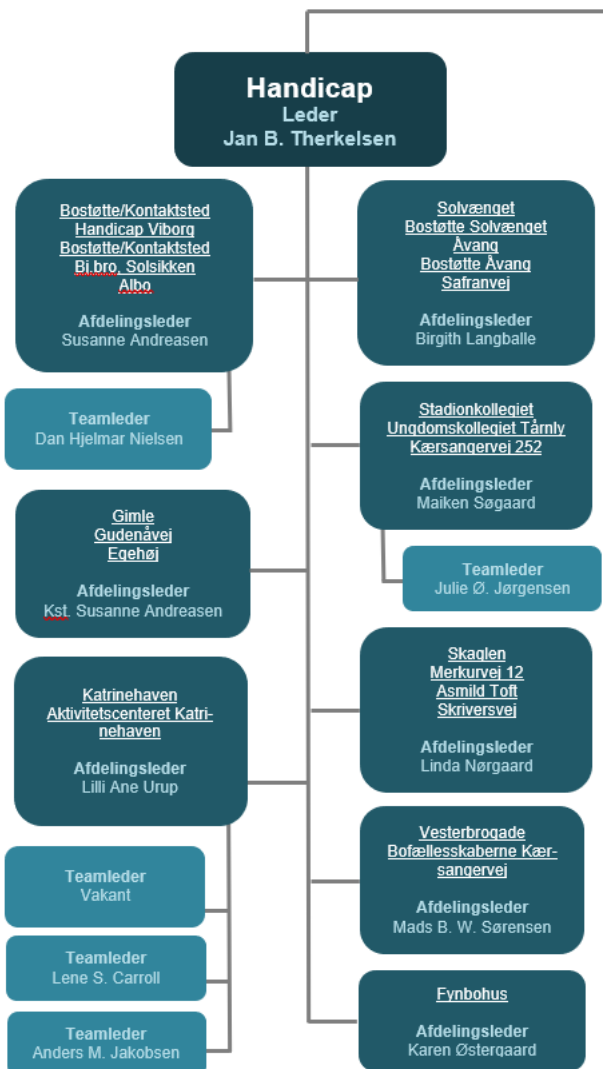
Handicap
Leder
Jan B. Therkelsen

Bostøtte/Kontaktsted
Handicap Viborg
Bostøtte/Kontaktsted
Bj.bro, Solsikken
Albo

Afdelingsleder
Susanne Andreasen

Teamleder
Dan Hjelmar Nielsen

Gimle
Gudenåvej
Egehøj

Afdelingsleder
Kst. Susanne Andreasen

Katrinehaven
Aktivitetscenteret Katrinehaven

Afdelingsleder
Lilli Ane Urup

Teamleder
Vakant

Teamleder
Lene S. Carroll

Teamleder
Anders M. Jakobsen

Solvænget
Bostøtte Solvænget
Åvang
Bostøtte Åvang
Safranvej

Afdelingsleder
Birgith Langballe

Stadionkollegiet
Ungdomskollegiet Tårnly
Kærsangervej 252

Afdelingsleder
Maiken Søgaard

Teamleder
Julie Ø. Jørgensen

Skaglen
Merkurvej 12
Asmild Toft
Skriversvej

Afdelingsleder
Linda Nørgaard

Vesterbrogade
Bofællesskaberne Kærsangervej

Afdelingsleder
Mads B. W. Sørensen

Fynbohus

Afdelingsleder
Karen Østergaard